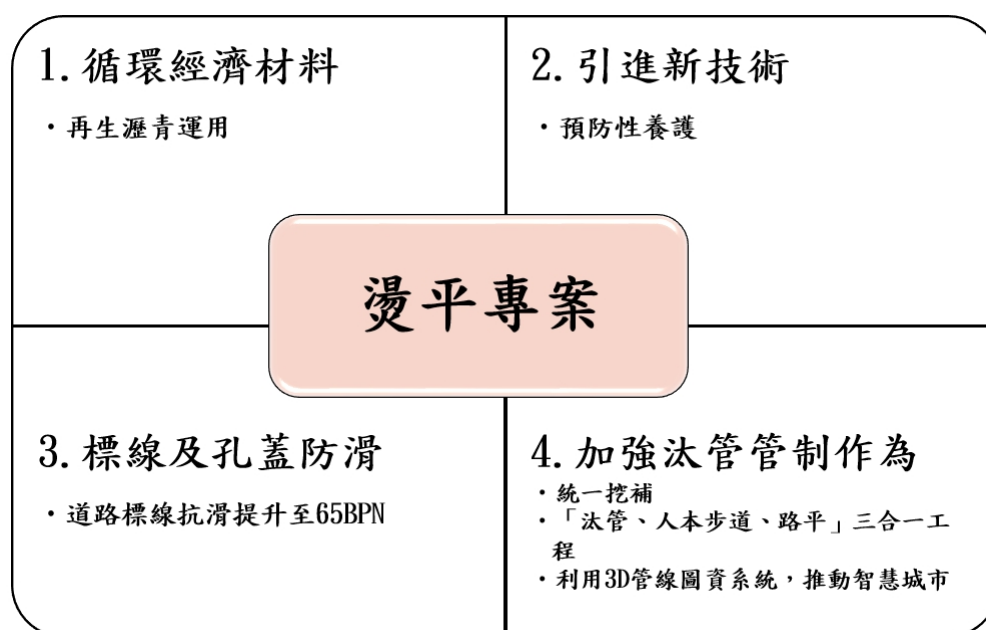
1. 循環經濟材料

・再生瀝青運用

2. 引進新技術

・預防性養護

燙平專案

3. 標線及孔蓋防滑

・道路標線抗滑提升至65BPN

4. 加強汰管管制作為

・統一挖補
・「汰管、人本步道、路平」三合一工程
・利用3D管線圖資系統，推動智慧城市